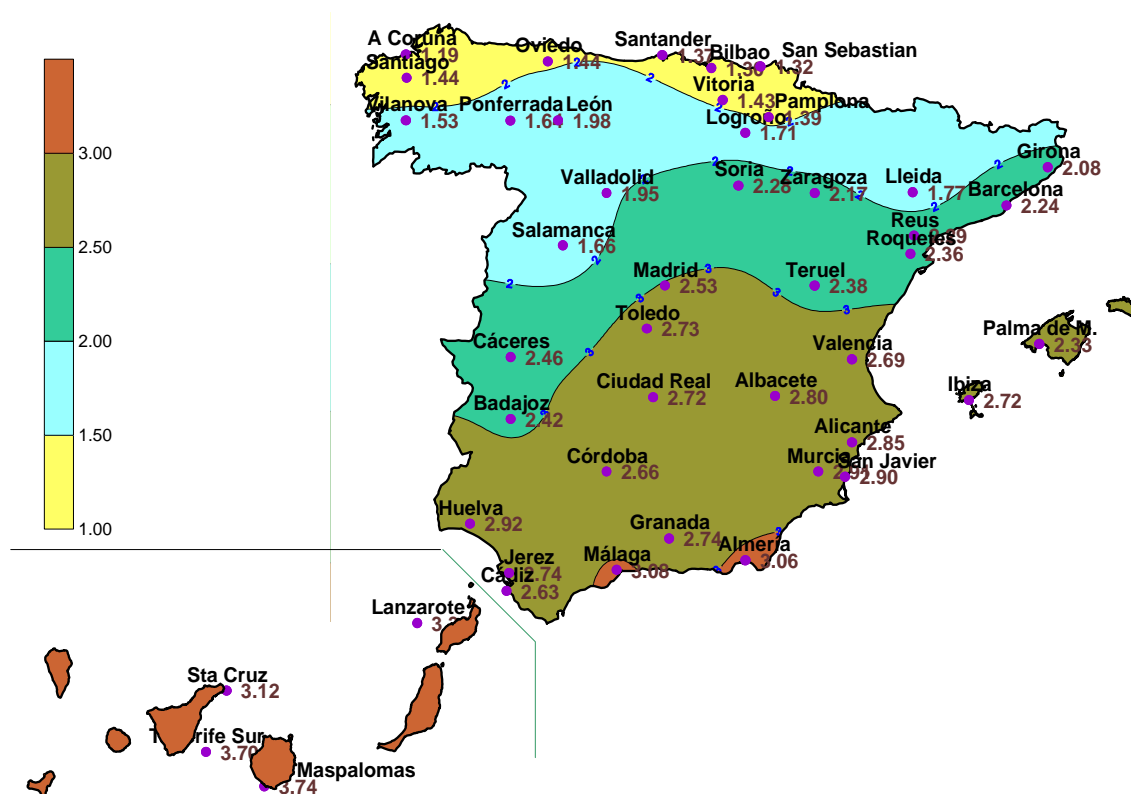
3.00
2.50
2.00
1.50
1.00

A Coruña 1.19
Oviedo 1.44
Santander 1.37
Bilbao 1.30
San Sebastian 1.32
Santiago 1.44
Vitoria 1.43
Pamplona 1.39
Vilanova 1.53
Ponferrada 1.64
León 1.98
Logroño 1.71
Girona 2.08
Valladolid 1.95
Soria 2.28
Zaragoza 2.17
Lleida 1.77
Barcelona 2.24
Reus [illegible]
Roquetes 2.36
Salamanca 1.66
Madrid 2.53
Teruel 2.38
Toledo 2.73
Palma de M. 2.33
Cáceres 2.46
Valencia 2.69
Ciudad Real 2.72
Albacete 2.80
Ibiza 2.72
Badajoz 2.42
Alicante 2.85
Córdoba 2.66
Murcia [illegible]
San Javier 2.90
Huelva 2.92
Granada 2.74
Jerez 2.74
Almeria 3.06
Málaga 3.08
Cádiz 2.63
Lanzarote 3.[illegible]
Sta Cruz 3.12
Tenerife Sur 3.70
Maspalomas 3.74
2
2
2
2
2
2
2
2
2
3
3
3
3
3
3
3
3